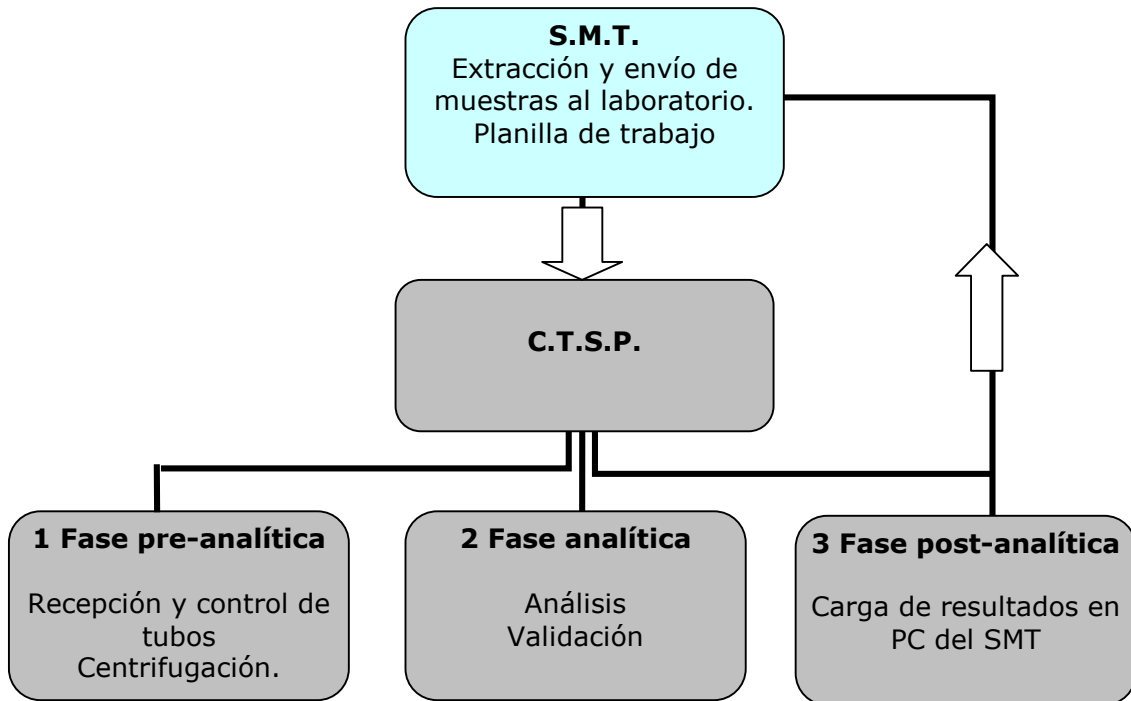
**S.M.T.**
Extracción y envío de muestras al laboratorio.
Planilla de trabajo

**C.T.S.P.**

**1 Fase pre-analítica**

Recepción y control de tubos
Centrifugación.

**2 Fase analítica**

Análisis
Validación

**3 Fase post-analítica**

Carga de resultados en PC del SMT